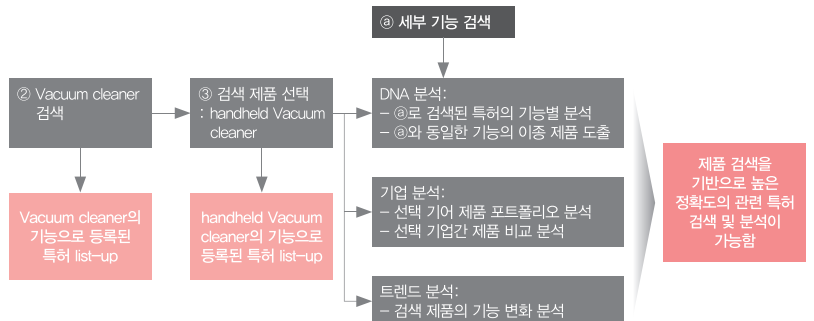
ⓐ 세부 기능 검색

② Vacuum cleaner 검색

③ 검색 제품 선택 : handheld Vacuum cleaner

DNA 분석:
– ⓐ로 검색된 특허의 기능별 분석
– ⓐ와 동일한 기능의 이종 제품 도출

Vacuum cleaner의 기능으로 등록된 특허 list-up

handheld Vacuum cleaner의 기능으로 등록된 특허 list-up

기업 분석:
– 선택 기어 제품 포트폴리오 분석
– 선택 기업간 제품 비교 분석

트렌드 분석:
– 검색 제품의 기능 변화 분석

제품 검색을 기반으로 높은 정확도의 관련 특허 검색 및 분석이 가능함